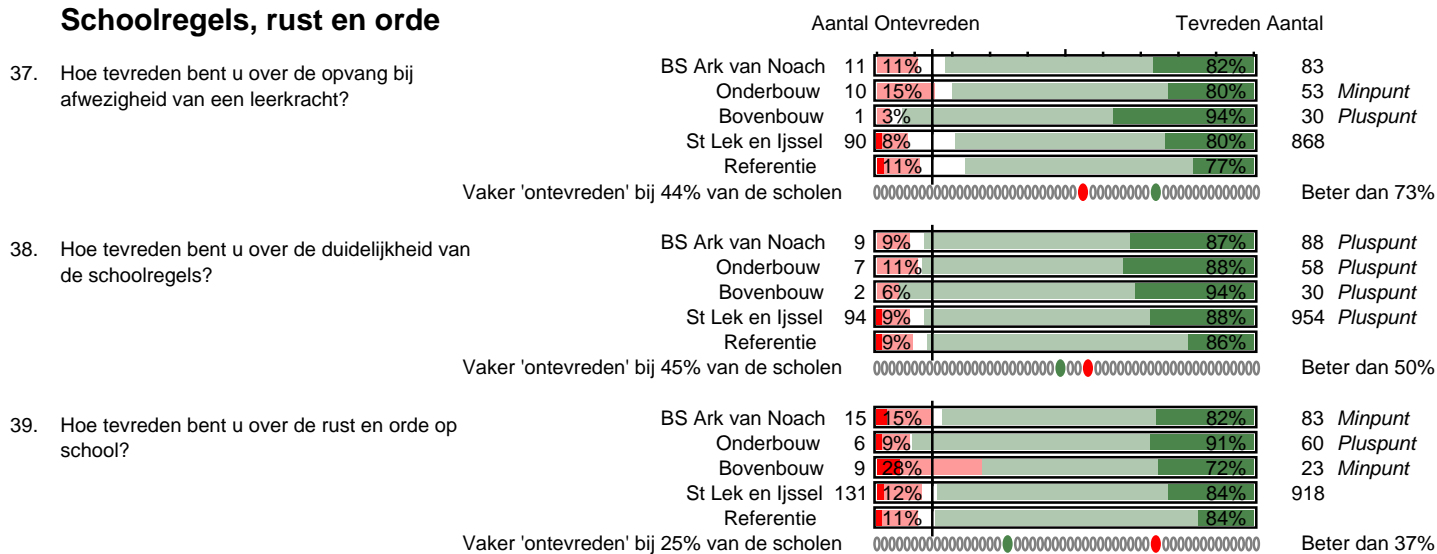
**Schoolregels, rust en orde**

Aantal Ontevreden | Tevreden Aantal

37. Hoe tevreden bent u over de opvang bij afwezigheid van een leerkracht?

| | Aantal | Ontevreden | Tevreden | Aantal | |
|---|---|---|---|---|---|
| BS Ark van Noach | 11 | 11% | 82% | 83 | |
| Onderbouw | 10 | 15% | 80% | 53 | *Minpunt* |
| Bovenbouw | 1 | 3% | 94% | 30 | *Pluspunt* |
| St Lek en Ijssel | 90 | 8% | 80% | 868 | |
| Referentie | | 11% | 77% | | |

Vaker 'ontevreden' bij 44% van de scholen | Beter dan 73%

38. Hoe tevreden bent u over de duidelijkheid van de schoolregels?

| | Aantal | Ontevreden | Tevreden | Aantal | |
|---|---|---|---|---|---|
| BS Ark van Noach | 9 | 9% | 87% | 88 | *Pluspunt* |
| Onderbouw | 7 | 11% | 88% | 58 | *Pluspunt* |
| Bovenbouw | 2 | 6% | 94% | 30 | *Pluspunt* |
| St Lek en Ijssel | 94 | 9% | 88% | 954 | *Pluspunt* |
| Referentie | | 9% | 86% | | |

Vaker 'ontevreden' bij 45% van de scholen | Beter dan 50%

39. Hoe tevreden bent u over de rust en orde op school?

| | Aantal | Ontevreden | Tevreden | Aantal | |
|---|---|---|---|---|---|
| BS Ark van Noach | 15 | 15% | 82% | 83 | *Minpunt* |
| Onderbouw | 6 | 9% | 91% | 60 | *Pluspunt* |
| Bovenbouw | 9 | 28% | 72% | 23 | *Minpunt* |
| St Lek en Ijssel | 131 | 12% | 84% | 918 | |
| Referentie | | 11% | 84% | | |

Vaker 'ontevreden' bij 25% van de scholen | Beter dan 37%